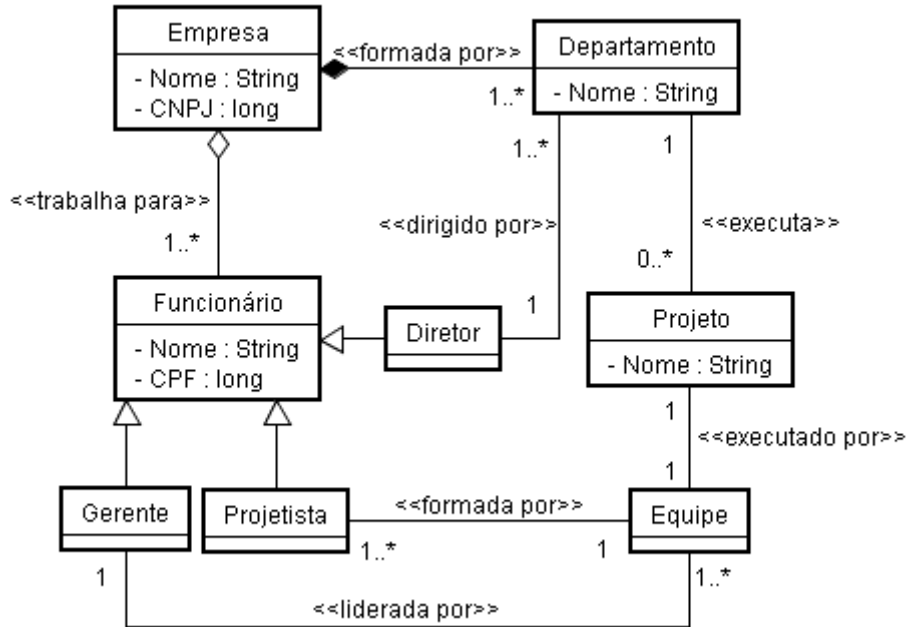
Empresa
- Nome : String
- CNPJ : long

<<formada por>>
1..*

Departamento
- Nome : String

1..*
1

<<trabalha para>>
1..*

<<dirigido por>>

<<executa>>
0..*

Funcionário
- Nome : String
- CPF : long

1
Diretor

Projeto
- Nome : String

1
<<executado por>>
1

Gerente

Projetista

<<formada por>>

Equipe

1..*
1

1
1..*

<<liderada por>>